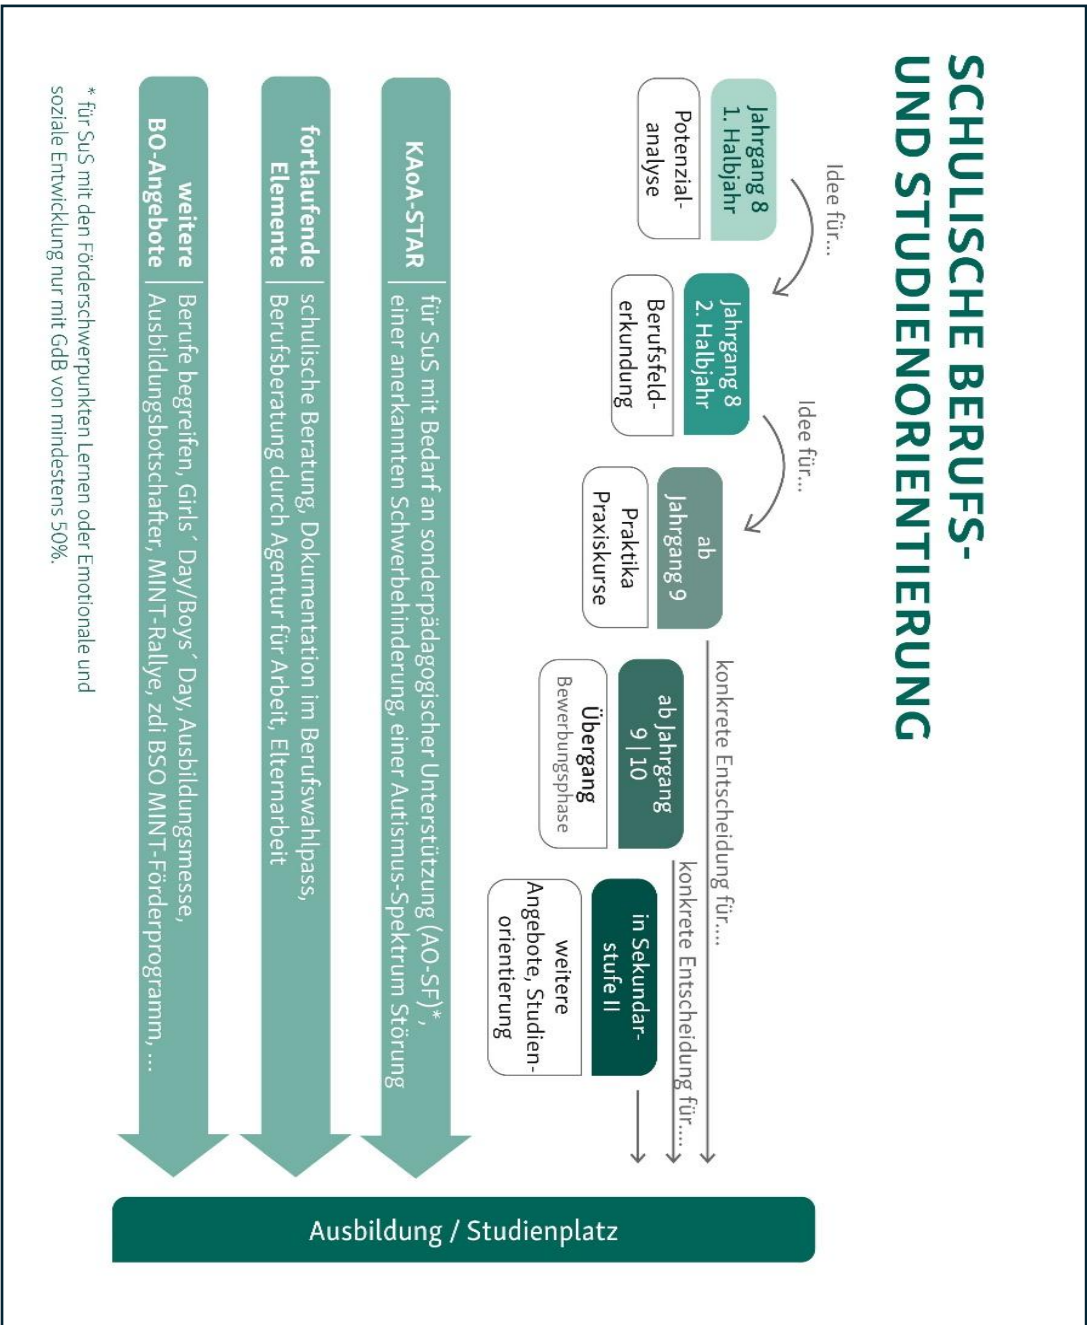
SCHULISCHE BERUFS- UND STUDIENORIENTIERUNG

Jahrgang 8 1. Halbjahr

Potenzial-analyse

Idee für...

Jahrgang 8 2. Halbjahr

Berufsfeld-erkundung

Idee für...

ab Jahrgang 9

Praktika Praxiskurse

konkrete Entscheidung für...

ab Jahrgang 9 | 10

Übergang Bewerbungsphase

konkrete Entscheidung für...

in Sekundar-stufe II

weitere Angebote, Studien-orientierung

KAoA-STAR | für SuS mit Bedarf an sonderpädagogischer Unterstützung (AO-SF)*, einer anerkannten Schwerbehinderung, einer Autismus-Spektrum Störung

fortlaufende Elemente | schulische Beratung, Dokumentation im Berufswahlpass, Berufsberatung durch Agentur für Arbeit, Elternarbeit

weitere BO-Angebote | Berufe begreifen, Girls´ Day/Boys´ Day, Ausbildungsmesse, Ausbildungsbotschafter, MINT-Rallye, zdi BSO MINT-Förderprogramm, ...

* für SuS mit den Förderschwerpunkten Lernen oder Emotionale und soziale Entwicklung nur mit GdB von mindestens 50%.

Ausbildung / Studienplatz